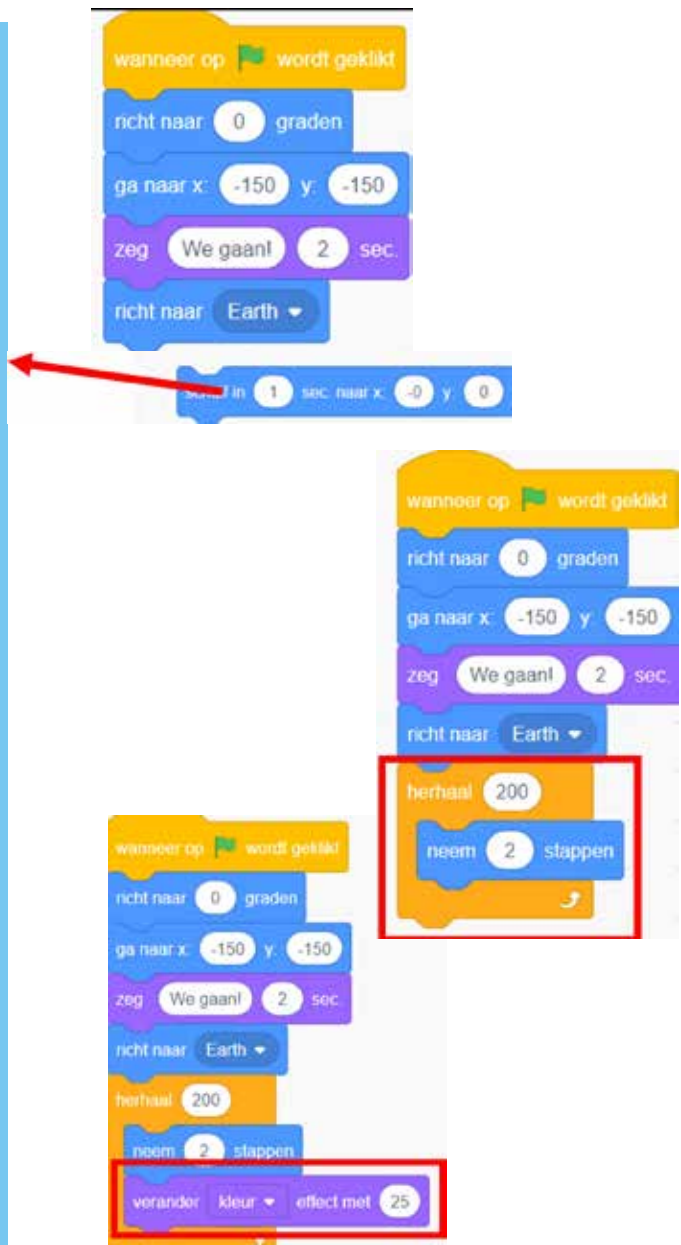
wanneer op wordt geklikt
richt naar 0 graden
ga naar x: -150 y: -150
zeg We gaan! 2 sec.
richt naar Earth

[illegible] in 1 sec. naar x: -0 y: 0

wanneer op wordt geklikt
richt naar 0 graden
ga naar x: -150 y: -150
zeg We gaan! 2 sec.
richt naar Earth
herhaal 200
neem 2 stappen

wanneer op wordt geklikt
richt naar 0 graden
ga naar x: -150 y: -150
zeg We gaan! 2 sec.
richt naar Earth
herhaal 200
neem 2 stappen
verander kleur effect met 25